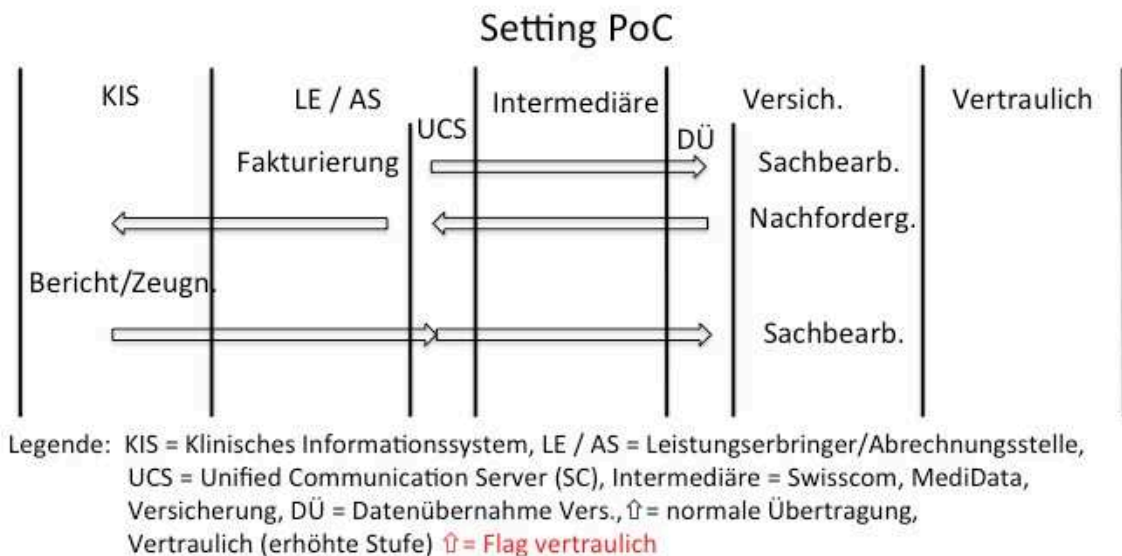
Setting PoC

KIS

LE / AS

Intermediäre

Versich.

Vertraulich

UCS

DÜ

Fakturierung

Sachbearb.

Nachforderg.

Bericht/Zeugn.

Sachbearb.

Legende: KIS = Klinisches Informationssystem, LE / AS = Leistungserbringer/Abrechnungsstelle, UCS = Unified Communication Server (SC), Intermediäre = Swisscom, MediData, Versicherung, DÜ = Datenübernahme Vers., ⇧ = normale Übertragung, Vertraulich (erhöhte Stufe) ⇧ = Flag vertraulich